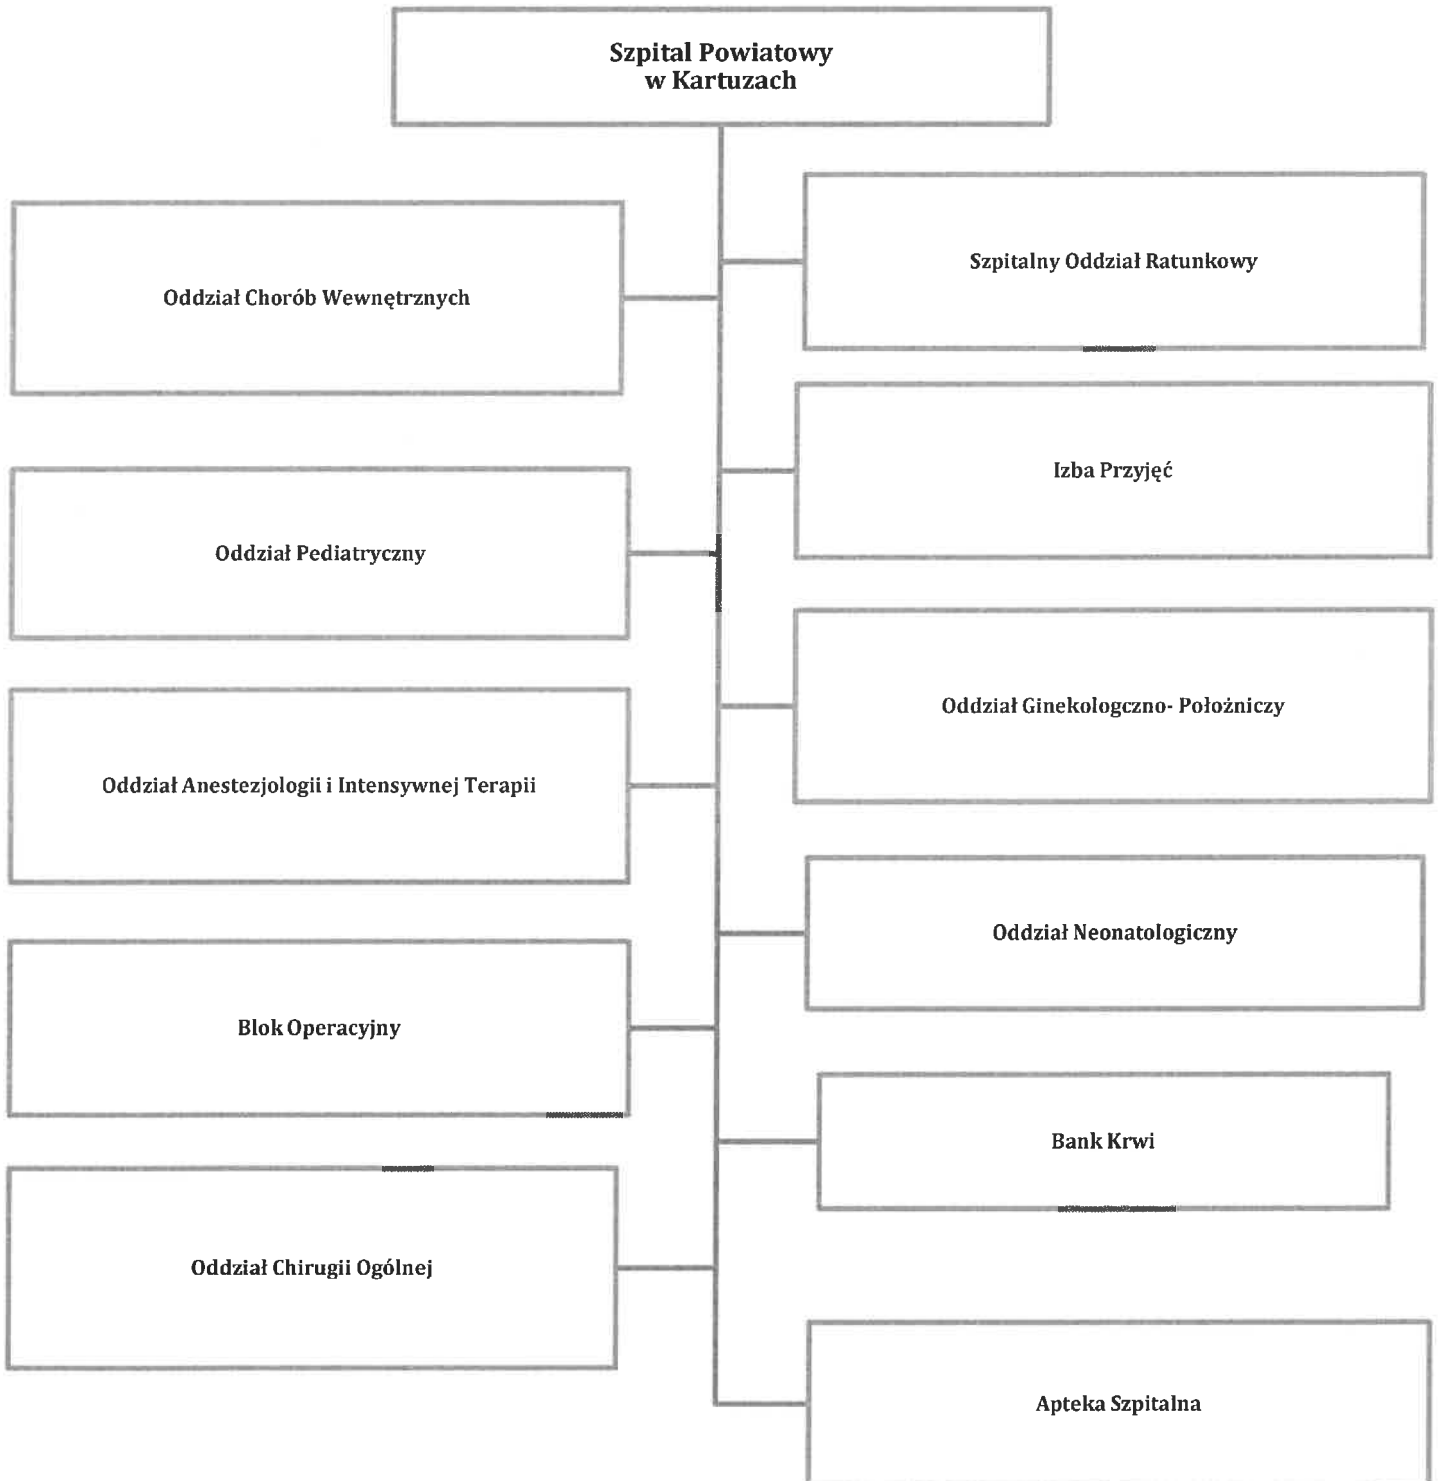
Szpital Powiatowy w Kartuzach

Oddział Chorób Wewnętrznych

Szpitalny Oddział Ratunkowy

Izba Przyjęć

Oddział Pediatryczny

Oddział Ginekologczno- Położniczy

Oddział Anestezjologii i Intensywnej Terapii

Oddział Neonatologiczny

Blok Operacyjny

Bank Krwi

Oddział Chirugii Ogólnej

Apteka Szpitalna